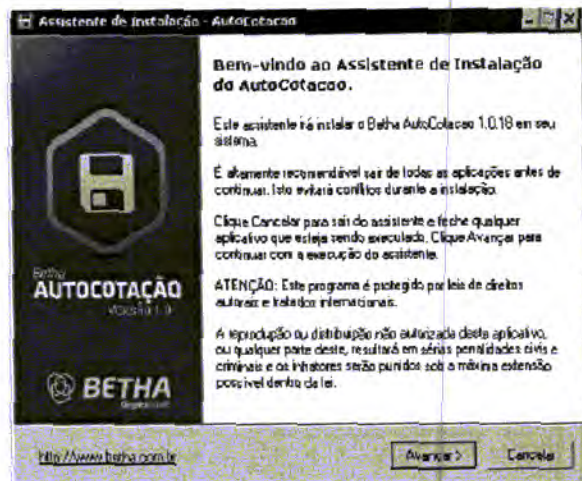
Assistente de Instalação - AutoCotacao

Bem-vindo ao Assistente de Instalação do AutoCotacao.

Este assistente irá instalar o Betha AutoCotacao 1.0.18 em seu sistema.

É altamente recomendável sair de todas as aplicações antes de continuar. Isto evitará conflitos durante a instalação.

Clique Cancelar para sair do assistente e feche qualquer aplicativo que esteja sendo executado. Clique Avançar para continuar com a execução do assistente.

ATENÇÃO: Este programa é protegido por leis de direitos autorais e tratados internacionais.

A reprodução ou distribuição não autorizada deste aplicativo, ou qualquer parte deste, resultará em sérias penalidades civis e criminais e os infratores serão punidos sob a máxima extensão possível dentro da lei.

Betha
AUTOCOTAÇÃO
Versão 1.0

BETHA
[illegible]

http://www.betha.com.br

Avançar >

Cancelar